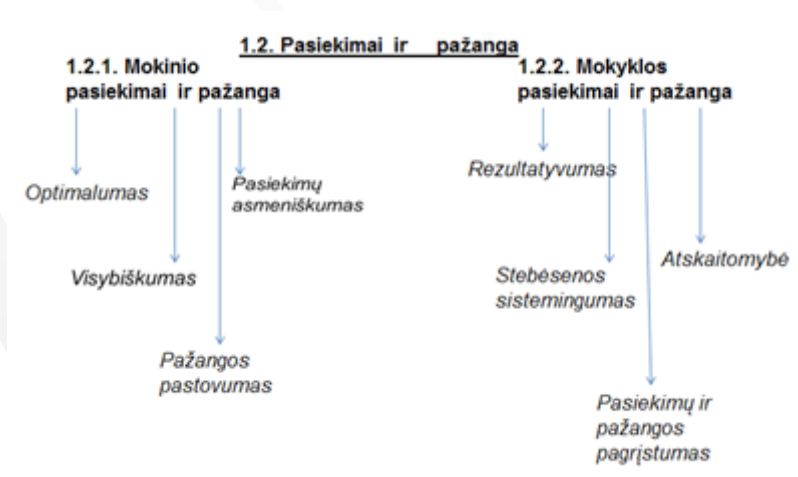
1.2. Pasiekimai ir pažanga

1.2.1. Mokinio pasiekimai ir pažanga

Optimalumas

Pasiekimų asmeniškumas

Visybiškumas

Pažangos pastovumas

1.2.2. Mokyklos pasiekimai ir pažanga

Rezultatyvumas

Stebėsenos sistemingumas

Atskaitomybė

Pasiekimų ir pažangos pagrįstumas